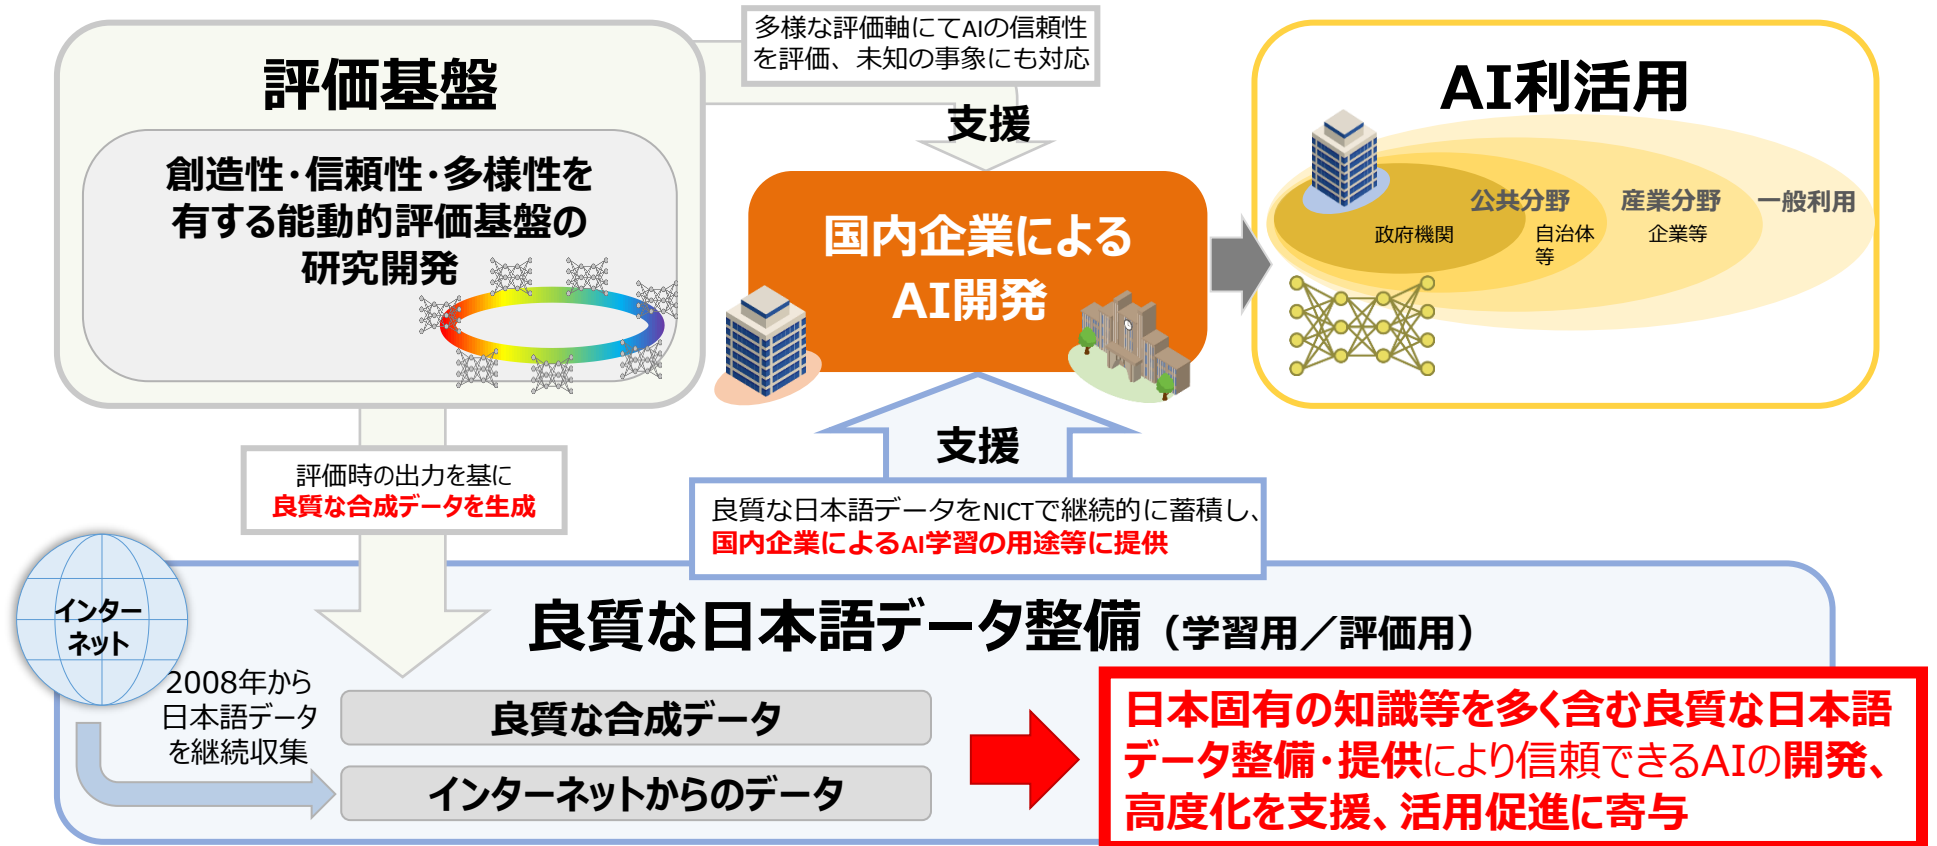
評価基盤

創造性･信頼性･多様性を有する能動的評価基盤の研究開発

多様な評価軸にてAIの信頼性を評価、未知の事象にも対応

支援

国内企業によるAI開発

AI利活用

公共分野　産業分野　一般利用

政府機関　自治体等　企業等

評価時の出力を基に
良質な合成データを生成

支援

良質な日本語データをNICTで継続的に蓄積し、
国内企業によるAI学習の用途等に提供

インターネット

2008年から日本語データを継続収集

良質な日本語データ整備（学習用／評価用）

良質な合成データ

インターネットからのデータ

日本固有の知識等を多く含む良質な日本語データ整備・提供により信頼できるAIの開発、高度化を支援、活用促進に寄与